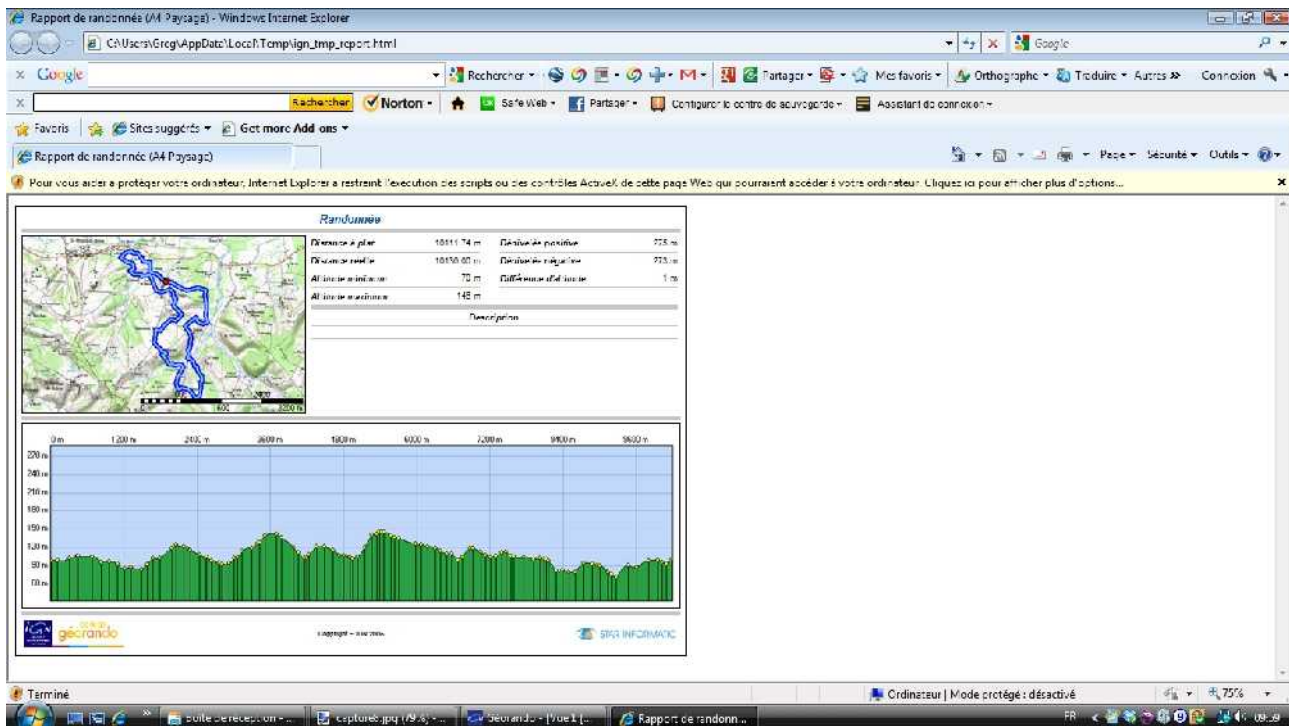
Rapport de randonnée (A4 Paysage) - Windows Internet Explorer

C:\Users\Greg\AppData\Local\Temp\ign_tmp_report.html

Google

Google

Rechercher · Partager · Mes favoris · Orthographe · Traduire · Autres » Connexion

Rechercher Norton · Safe Web · Partager · Configurer le centre de sauvegarde · Assistant de connexion ·

Favoris Sites suggérés · Get more Add ons ·

Rapport de randonnée (A4 Paysage)

Page · Sécurité · Outils ·

Pour vous aider à protéger votre ordinateur, Internet Explorer a restreint l'exécution des scripts ou des contrôles ActiveX de cette page Web qui pourraient accéder à votre ordinateur. Cliquez ici pour afficher plus d'options...

Randonnée

| | | | |
|---|---|---|---|
| Distance à plat | 10111.74 m | Dénivelée positive | 225 m |
| Distance réelle | 10130.60 m | Dénivelée négative | 223 m |
| Altitude minimum | 70 m | Différence d'altitude | 1 m |
| Altitude maximum | 145 m | | |

Description

0 600 1200 m

0 m 1200 m 2400 m 3600 m 4800 m 6000 m 7200 m 8400 m 9600 m

270 m 240 m 210 m 180 m 150 m 120 m 90 m 60 m

géorando

Copyright – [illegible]

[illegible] INFORMATIC

Terminé

Ordinateur | Mode protégé : désactivé

75%

Boîte de réception - ... capture6.jpg (79,3... Georando - [Vue 1 [... Rapport de randonn...

FR 09:39